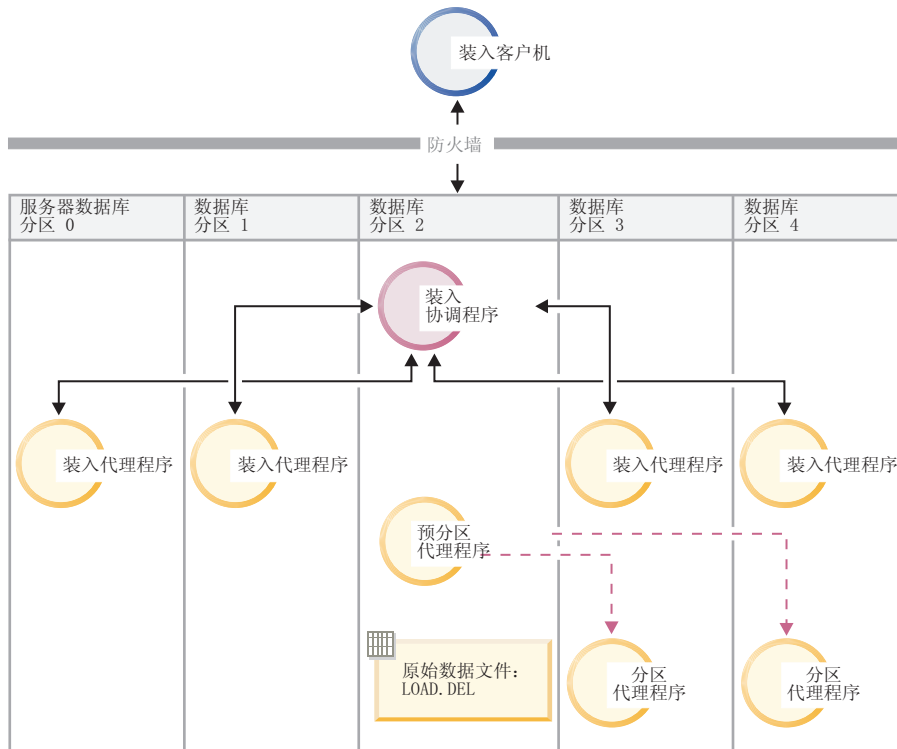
装入客户机

防火墙

| 服务器数据库 分区 0 | 数据库 分区 1 | 数据库 分区 2 | 数据库 分区 3 | 数据库 分区 4 |
|---|---|---|---|---|

装入 协调程序

装入代理程序

装入代理程序

装入代理程序

装入代理程序

预分区 代理程序

原始数据文件：
LOAD.DEL

分区 代理程序

分区 代理程序